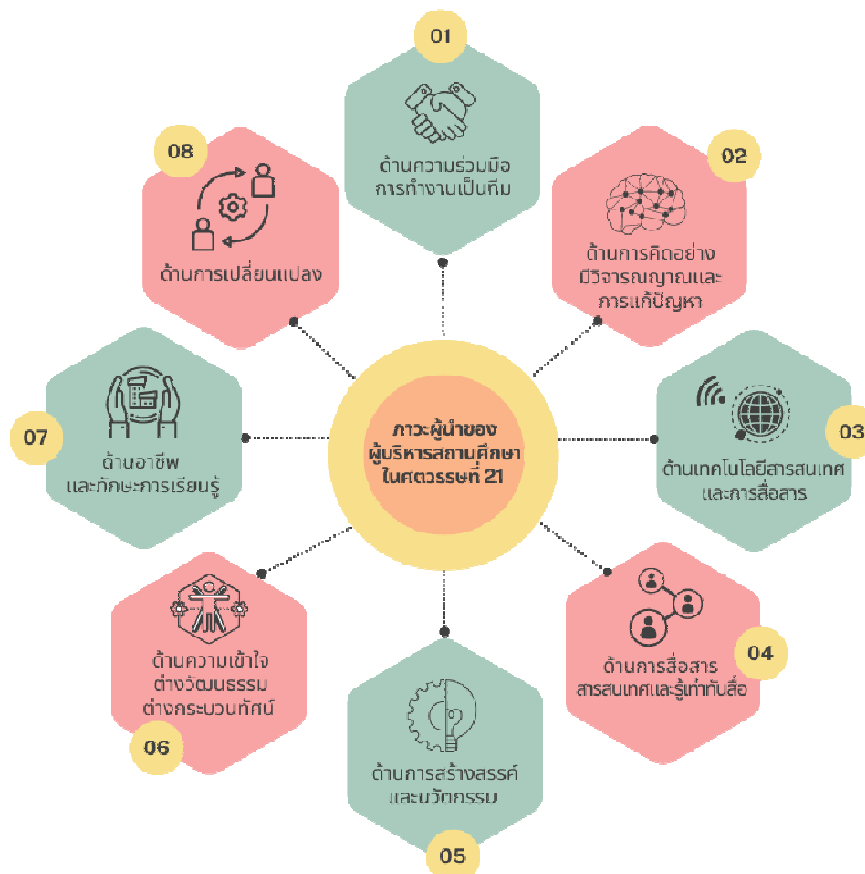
ภาวะผู้นำของ
ผู้บริหารสถานศึกษา
ในศตวรรษที่ 21

01
ด้านความร่วมมือ
การทำงานเป็นทีม

02
ด้านการคิดอย่าง
มีวิจารณญาณและ
การแก้ปัญหา

03
ด้านเทคโนโลยีสารสนเทศ
และการสื่อสาร

04
ด้านการสื่อสาร
สารสนเทศและรู้เท่าทันสื่อ

05
ด้านการสร้างสรรค์
และนวัตกรรม

06
ด้านความเข้าใจ
ต่างวัฒนธรรม
ต่างกระบวนทัศน์

07
ด้านอาชีพ
และทักษะการเรียนรู้

08
ด้านการเปลี่ยนแปลง